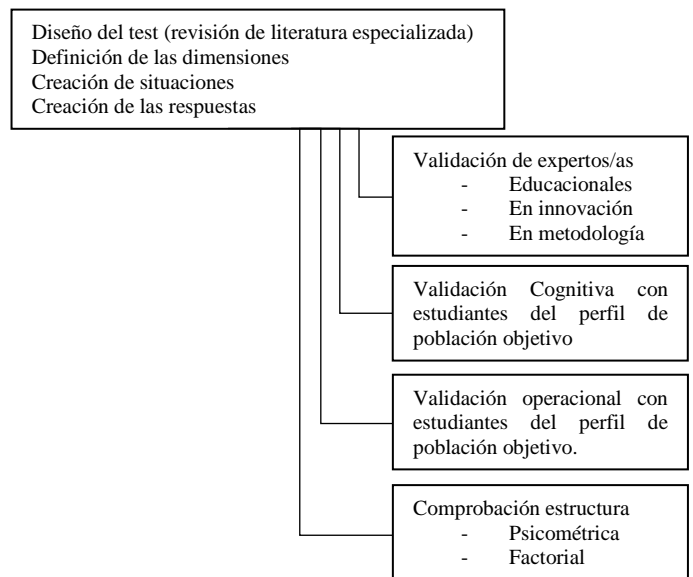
Diseño del test (revisión de literatura especializada)
Definición de las dimensiones
Creación de situaciones
Creación de las respuestas

Validación de expertos/as
- Educacionales
- En innovación
- En metodología

Validación Cognitiva con estudiantes del perfil de población objetivo

Validación operacional con estudiantes del perfil de población objetivo.

Comprobación estructura
- Psicométrica
- Factorial